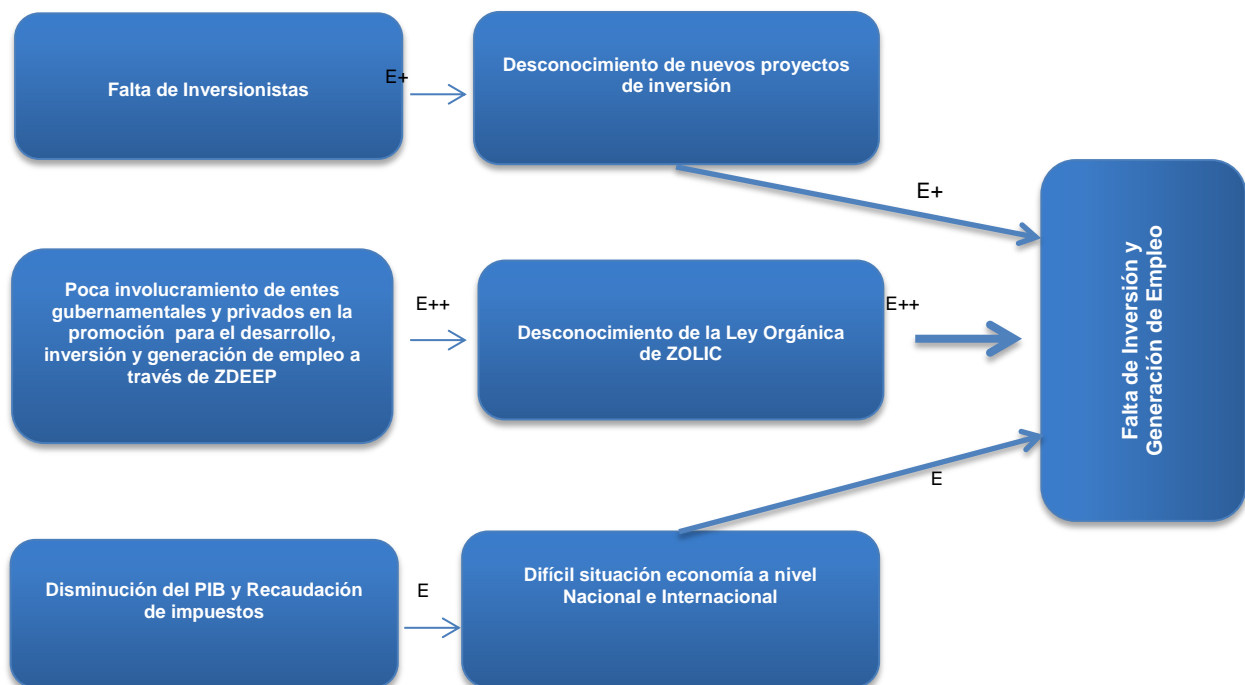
Falta de Inversionistas

E+

Desconocimiento de nuevos proyectos de inversión

E+

Poca involucramiento de entes gubernamentales y privados en la promoción para el desarrollo, inversión y generación de empleo a través de ZDEEP

E++

Desconocimiento de la Ley Orgánica de ZOLIC

E++

Falta de Inversión y Generación de Empleo

E

Disminución del PIB y Recaudación de impuestos

E

Difícil situación economía a nivel Nacional e Internacional